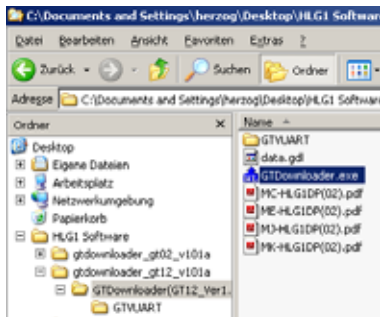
C:\Documents and Settings\herzog\Desktop\HLG1 Softwa

Datei Bearbeiten Ansicht Favoriten Extras ?

Zurück Suchen Ordner

Adresse C:\Documents and Settings\herzog\Desktop\HLG1 Softwar

Ordner ×

Desktop
Eigene Dateien
Arbeitsplatz
Netzwerkumgebung
Papierkorb
HLG1 Software
gtdownloader_gt02_v101a
gtdownloader_gt12_v101a
GTDownloader(GT12_Ver1.
GTVUART

Name

GTVUART
data.gdl
GTDownloader.exe
MC-HLG1DP(02).pdf
ME-HLG1DP(02).pdf
MJ-HLG1DP(02).pdf
MK-HLG1DP(02).pdf